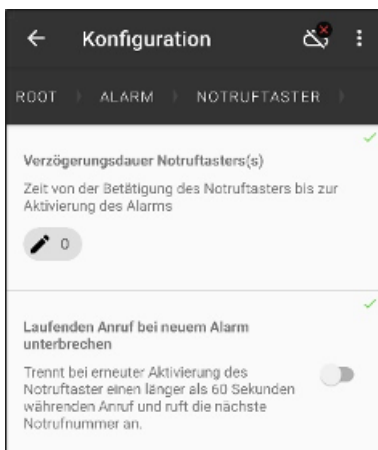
Konfiguration

ROOT ALARM NOTRUFTASTER

Verzögerungsdauer Notruftasters(s)

Zeit von der Betätigung des Notruftasters bis zur Aktivierung des Alarms

0

Laufenden Anruf bei neuem Alarm unterbrechen

Trennt bei erneuter Aktivierung des Notruftaster einen länger als 60 Sekunden währenden Anruf und ruft die nächste Notrufnummer an.